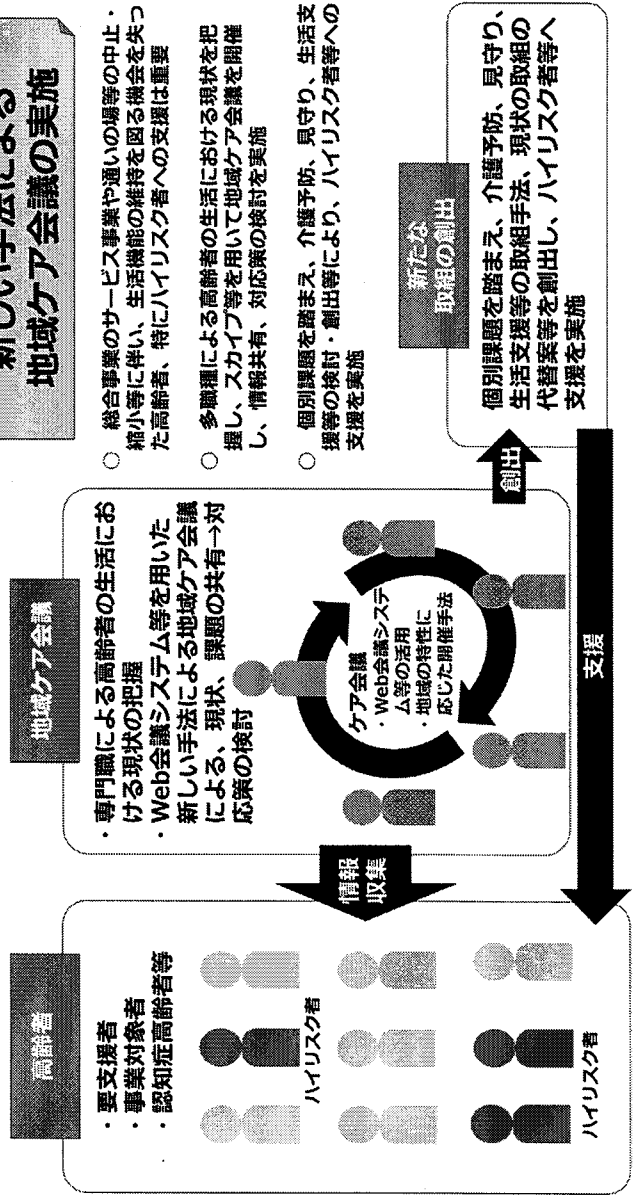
新しい手法による
地域ケア会議の実施

○ 総合事業のサービス事業や通いの場等の中止・縮小等に伴い、生活機能の維持を図る機会を失った高齢者、特にハイリスク者への支援は重要

○ 多職種による高齢者の生活における現状を把握し、スカイプ等を用いて地域ケア会議を開催し、情報共有、対応策の検討を実施

○ 個別課題を踏まえ、介護予防、見守り、生活支援等の検討・創出等により、ハイリスク者等への支援を実施

高齢者

・要支援者
・事業対象者
・認知症高齢者等

ハイリスク者

ハイリスク者

情報収集

地域ケア会議

・専門職による高齢者の生活における現状の把握
・Web会議システム等を用いた新しい手法による地域ケア会議による、現状、課題の共有→対応策の検討

ケア会議
・Web会議システム等の活用
・地域の特性に応じた開催手法

創出

新たな取組の創出

個別課題を踏まえ、介護予防、見守り、生活支援等の取組手法、現状の取組の代替案等を創出し、ハイリスク者等へ支援を実施

支援